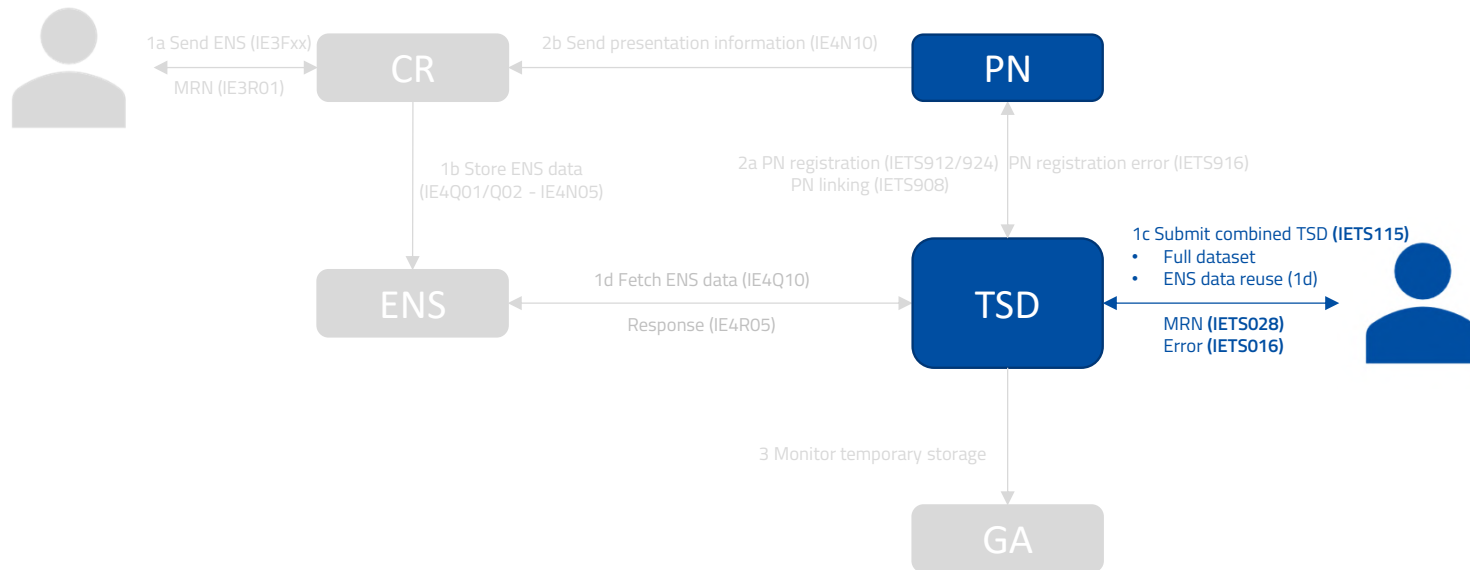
1a Send ENS (IE3Fxx)

MRN (IE3R01)

CR

2b Send presentation information (IE4N10)

PN

1b Store ENS data (IE4Q01/Q02 - IE4N05)

2a PN registration (IETS912/924) PN linking (IETS908)

PN registration error (IETS916)

1c Submit combined TSD **(IETS115)**
• Full dataset
• ENS data reuse (1d)

ENS

1d Fetch ENS data (IE4Q10)

Response (IE4R05)

TSD

MRN **(IETS028)**
Error **(IETS016)**

3 Monitor temporary storage

GA